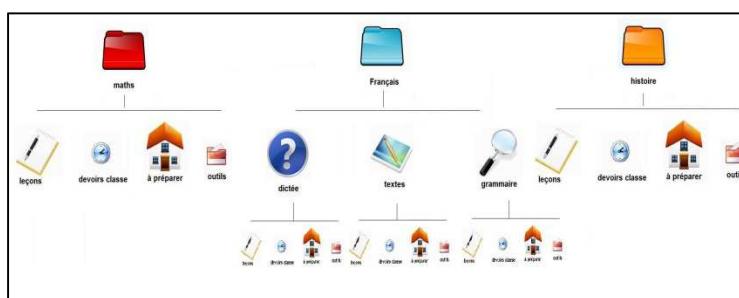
maths

Français

histoire

leçons

devoirs classe

à préparer

outils

dictée

textes

grammaire

leçons

devoirs classe

à préparer

outi

leçons devoirs classe à préparer outils

leçons devoirs classe à préparer outils

leçons devoirs classe à préparer outils